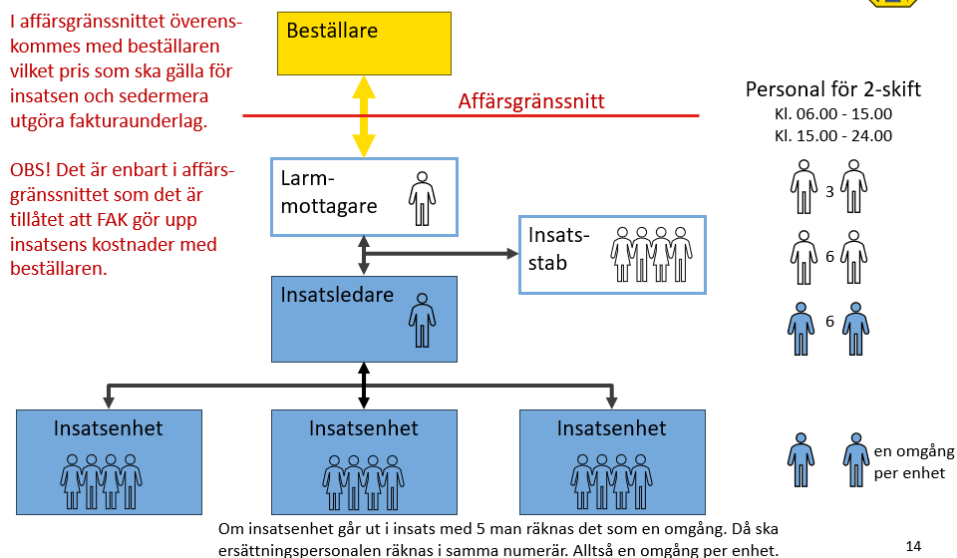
I affärsgränssnittet överenskommes med beställaren vilket pris som ska gälla för insatsen och sedermera utgöra fakturaunderlag.

OBS! Det är enbart i affärsgränssnittet som det är tillåtet att FAK gör upp insatsens kostnader med beställaren.

Beställare

Affärsgränssnitt

Larm-mottagare

Insats-stab

Insatsledare

Insatsenhet

Insatsenhet

Insatsenhet

Personal för 2-skift
Kl. 06.00 - 15.00
Kl. 15.00 - 24.00

3

6

6

en omgång per enhet

Om insatsenhet går ut i insats med 5 man räknas det som en omgång. Då ska ersättningspersonalen räknas i samma numerär. Alltså en omgång per enhet.

14